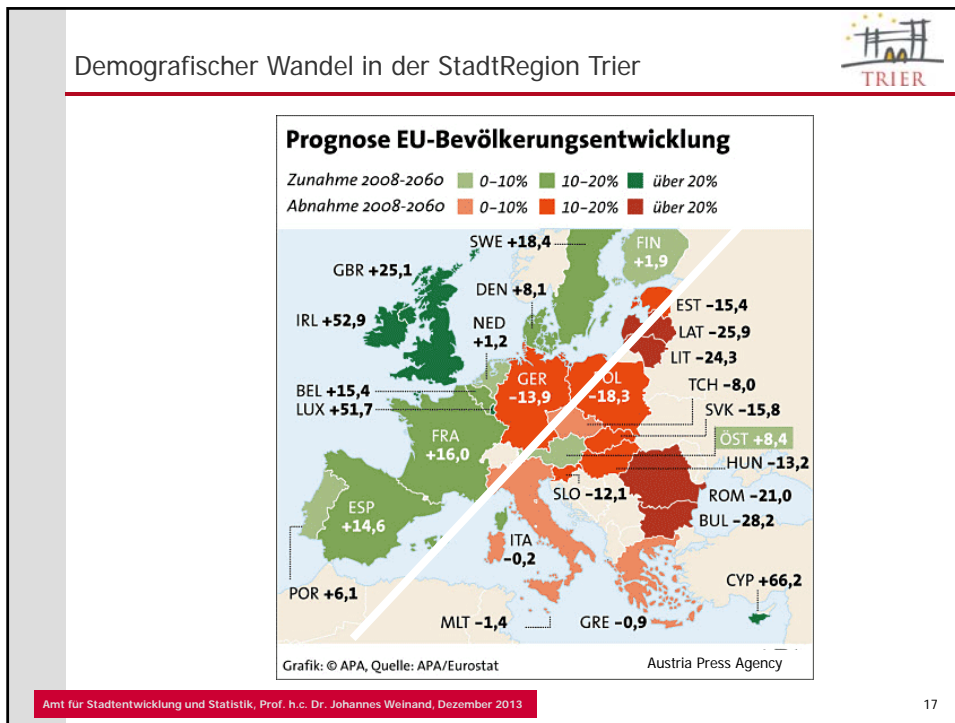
Demografischer Wandel in der StadtRegion Trier

TRIER

Prognose EU-Bevölkerungsentwicklung

Zunahme 2008-2060 0–10% 10–20% über 20%
Abnahme 2008-2060 0–10% 10–20% über 20%

SWE +18,4
FIN +1,9
GBR +25,1
DEN +8,1
EST –15,4
IRL +52,9
NED +1,2
LAT –25,9
LIT –24,3
BEL +15,4
LUX +51,7
GER –13,9
POL –18,3
TCH –8,0
SVK –15,8
FRA +16,0
ÖST +8,4
HUN –13,2
SLO –12,1
ROM –21,0
ESP +14,6
BUL –28,2
ITA –0,2
CYP +66,2
POR +6,1
MLT –1,4
GRE –0,9

Grafik: © APA, Quelle: APA/Eurostat
Austria Press Agency

Amt für Stadtentwicklung und Statistik, Prof. h.c. Dr. Johannes Weinand, Dezember 2013

17